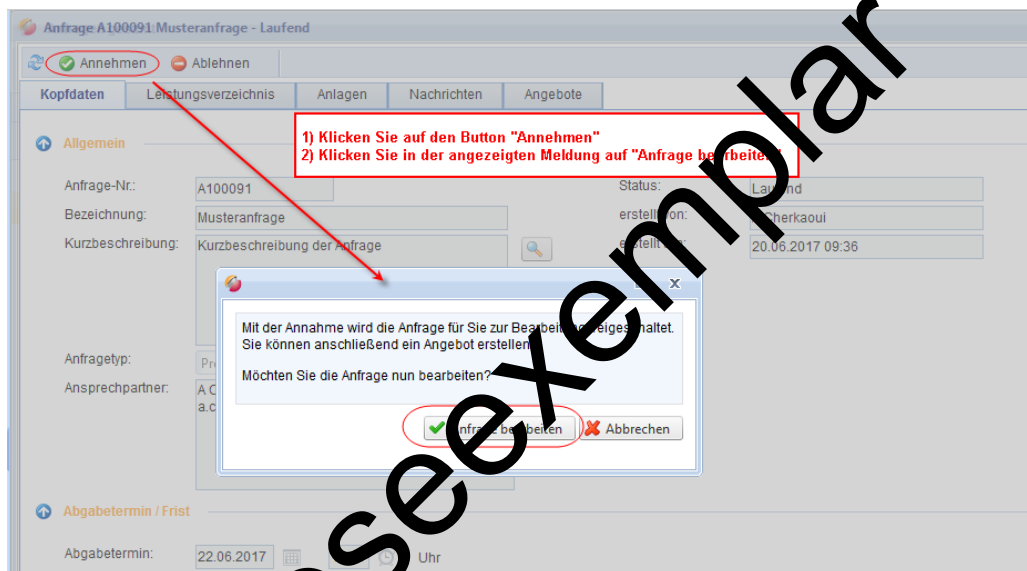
Anfrage A100091 Musteranfrage - Laufend

Annehmen
Ablehnen

Kopfdaten
Leistungsverzeichnis
Anlagen
Nachrichten
Angebote

Allgemein

1) Klicken Sie auf den Button "Annehmen"
2) Klicken Sie in der angezeigten Meldung auf "Anfrage be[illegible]beiten"

Anfrage-Nr.: A100091
Bezeichnung: Musteranfrage
Kurzbeschreibung: Kurzbeschreibung der Anfrage

Status: Lau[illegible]nd
erstellt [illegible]on: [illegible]Cherkaoui
erstellt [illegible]: 20.06.2017 09:36

Anfragetyp: Pr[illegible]
Ansprechpartner: A C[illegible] a.c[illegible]

Mit der Annahme wird die Anfrage für Sie zur Bearbeit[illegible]eigeschaltet. Sie können anschließend ein Angebot erstellen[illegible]

Möchten Sie die Anfrage nun bearbeiten?

Anfra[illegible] be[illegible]beiten
Abbrechen

Abgabetermin / Frist

Abgabetermin: 22.06.2017 Uhr

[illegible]seexemplar